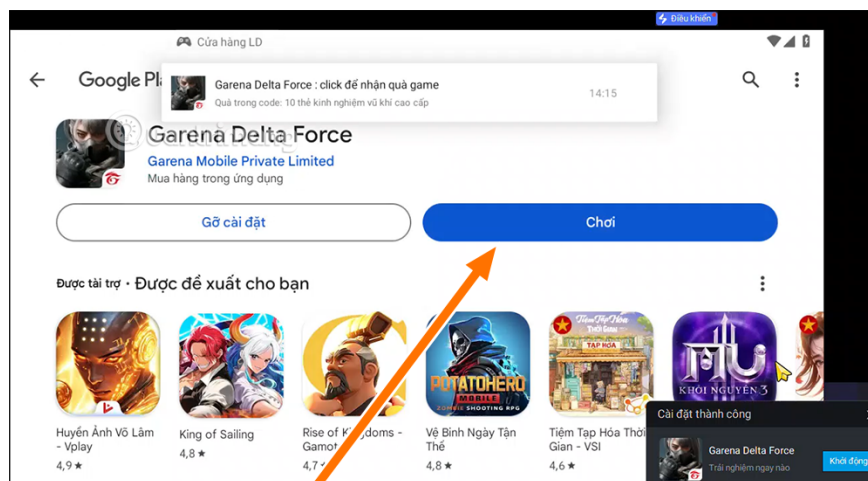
Điều khiển

Cửa hàng LD

Google Pl

Garena Delta Force : click để nhận quà game
Quà trong code: 10 thẻ kinh nghiệm vũ khí cao cấp
14:15

Garena Delta Force
Garena Mobile Private Limited
Mua hàng trong ứng dụng

Gỡ cài đặt

Chơi

Được tài trợ • Được đề xuất cho bạn

Huyễn Ảnh Võ Lâm - Vplay
4,9 ★

King of Sailing
4,8 ★

Rise of Ki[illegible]doms - Gamot
4,7 ★

POTATOHERO MOBILE ZOMBIE SHOOTING RPG
Vệ Binh Ngày Tận Thế
4,8 ★

Tiệm Tạp Hóa Thời Gian
TẠP HÓA
Tiệm Tạp Hóa Thời Gian - VSI
4,6 ★

MU KHỞI NGUYÊN 3

Cài đặt thành công
Garena Delta Force
Trải nghiệm ngay nào
Khởi động